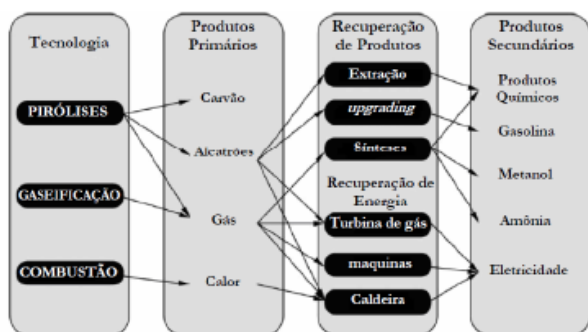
Tecnologia

PIRÓLISES

GASEIFICAÇÃO

COMBUSTÃO

Produtos Primários

Carvão

Alcatrões

Gás

Calor

Recuperação de Produtos

Extração

upgrading

Síntese

Recuperação de Energia

Turbina de gás

maquinas

Caldeira

Produtos Secundários

Produtos Químicos

Gasolina

Metanol

Amônia

Eletricidade